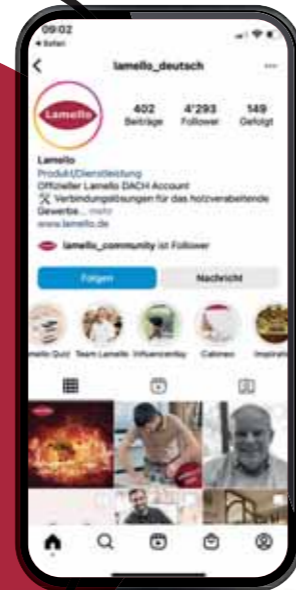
09:02
◂ Safari

lamello_deutsch

Lamello

402 Beiträge
4'293 Follower
149 Gefolgt

Lamello
Produkt/Dienstleistung
Offizieller Lamello DACH Account
Verbindungslösungen für das holzverarbeitende Gewerbe... mehr
www.lamello.de

lamello_community ist Follower

Folgen
Nachricht

Lamello Quiz
Team Lamello
Influencerday
Cabineo
Inspirati